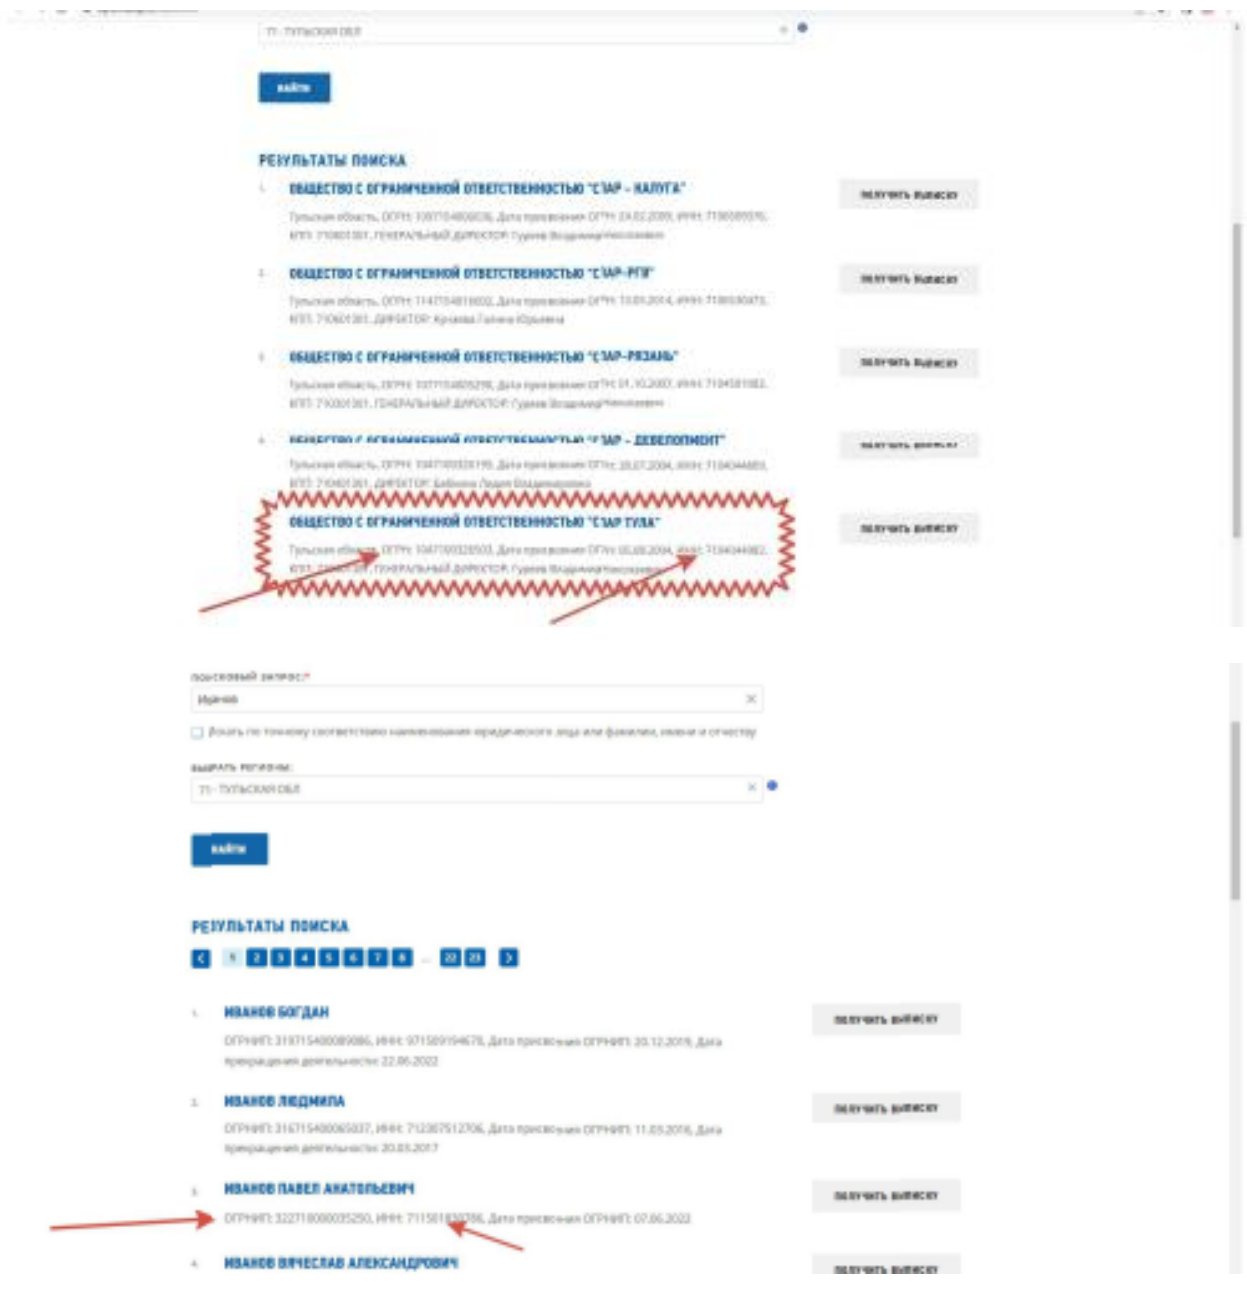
71 - ТУЛЬСКАЯ ОБЛ

НАЙТИ

РЕЗУЛЬТАТЫ ПОИСКА

1. ОБЩЕСТВО С ОГРАНИЧЕННОЙ ОТВЕТСТВЕННОСТЬЮ "СЛАР - КАЛУГА"
Тульская область, ОГРН: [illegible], Дата присвоения ОГРН: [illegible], ИНН: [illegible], КПП: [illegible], ГЕНЕРАЛЬНЫЙ ДИРЕКТОР: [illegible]

ПОЛУЧИТЬ ВЫПИСКУ

2. ОБЩЕСТВО С ОГРАНИЧЕННОЙ ОТВЕТСТВЕННОСТЬЮ "СЛАР-РГП"
Тульская область, ОГРН: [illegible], Дата присвоения ОГРН: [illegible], ИНН: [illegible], КПП: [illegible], ДИРЕКТОР: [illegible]

ПОЛУЧИТЬ ВЫПИСКУ

3. ОБЩЕСТВО С ОГРАНИЧЕННОЙ ОТВЕТСТВЕННОСТЬЮ "СЛАР-РЯЗАНЬ"
Тульская область, ОГРН: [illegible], Дата присвоения ОГРН: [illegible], ИНН: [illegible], КПП: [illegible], ГЕНЕРАЛЬНЫЙ ДИРЕКТОР: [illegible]

ПОЛУЧИТЬ ВЫПИСКУ

4. ОБЩЕСТВО С ОГРАНИЧЕННОЙ ОТВЕТСТВЕННОСТЬЮ "СЛАР - ДЕВЕЛОПМЕНТ"
Тульская область, ОГРН: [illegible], Дата присвоения ОГРН: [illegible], ИНН: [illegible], КПП: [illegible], ДИРЕКТОР: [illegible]

ПОЛУЧИТЬ ВЫПИСКУ

5. ОБЩЕСТВО С ОГРАНИЧЕННОЙ ОТВЕТСТВЕННОСТЬЮ "СЛАР ТУЛА"
Тульская область, ОГРН: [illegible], Дата присвоения ОГРН: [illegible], ИНН: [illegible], КПП: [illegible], ГЕНЕРАЛЬНЫЙ ДИРЕКТОР: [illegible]

ПОЛУЧИТЬ ВЫПИСКУ

ПОИСКОВЫЙ ЗАПРОС:*
Иванов

Искать по точному соответствию наименования юридического лица или фамилии, имени и отчеству

ВЫБРАТЬ РЕГИОНЫ:
71 - ТУЛЬСКАЯ ОБЛ

НАЙТИ

РЕЗУЛЬТАТЫ ПОИСКА

1 2 3 4 5 6 7 8 ... 22 23

1. ИВАНОВ БОГДАН
ОГРНИП: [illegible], ИНН: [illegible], Дата присвоения ОГРНИП: 20.12.2019, Дата прекращения деятельности: 22.06.2022

ПОЛУЧИТЬ ВЫПИСКУ

2. ИВАНОВ ЛЮДМИЛА
ОГРНИП: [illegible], ИНН: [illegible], Дата присвоения ОГРНИП: 11.03.2016, Дата прекращения деятельности: 20.03.2017

ПОЛУЧИТЬ ВЫПИСКУ

3. ИВАНОВ ПАВЕЛ АНАТОЛЬЕВИЧ
ОГРНИП: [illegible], ИНН: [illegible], Дата присвоения ОГРНИП: 07.06.2022

ПОЛУЧИТЬ ВЫПИСКУ

4. ИВАНОВ ВЯЧЕСЛАВ АЛЕКСАНДРОВИЧ

ПОЛУЧИТЬ ВЫПИСКУ